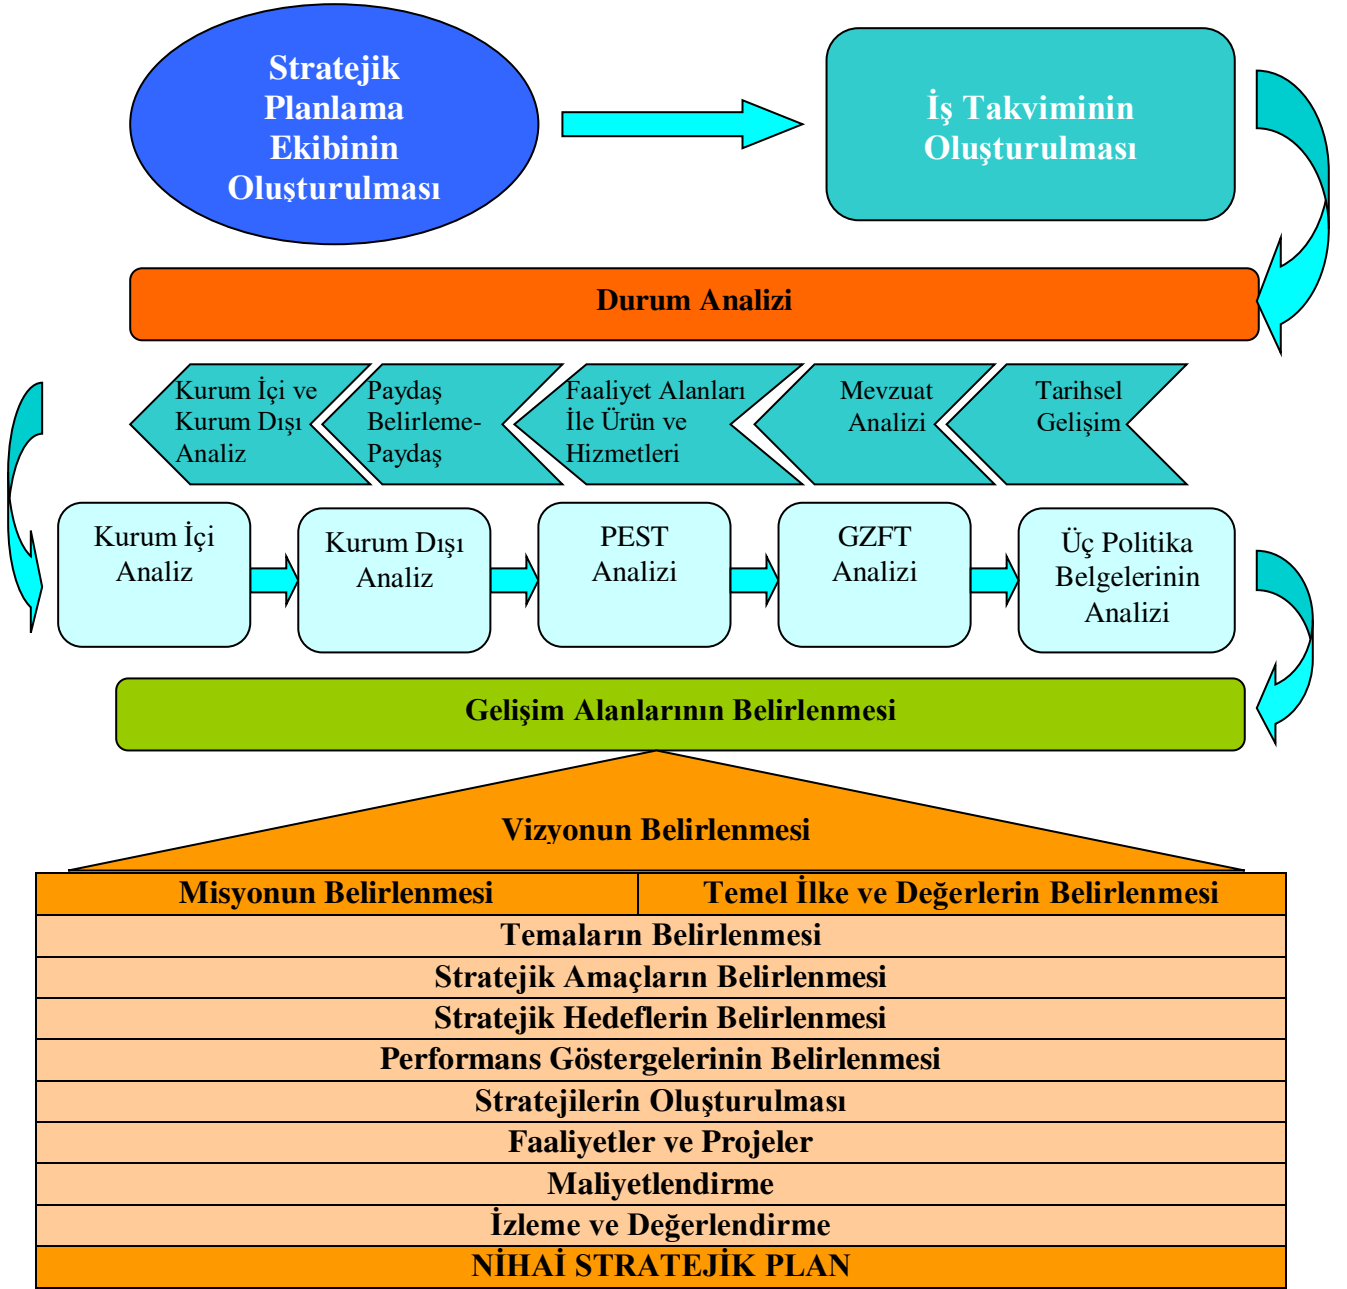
Stratejik Planlama Ekibinin Oluşturulması

İş Takviminin Oluşturulması

Durum Analizi

Kurum İçi ve Kurum Dışı Analiz

Paydaş Belirleme-Paydaş

Faaliyet Alanları İle Ürün ve Hizmetleri

Mevzuat Analizi

Tarihsel Gelişim

Kurum İçi Analiz

Kurum Dışı Analiz

PEST Analizi

GZFT Analizi

Üç Politika Belgelerinin Analizi

Gelişim Alanlarının Belirlenmesi

Vizyonun Belirlenmesi

| Misyonun Belirlenmesi | Temel İlke ve Değerlerin Belirlenmesi |
|---|---|
| Temaların Belirlenmesi | |
| Stratejik Amaçların Belirlenmesi | |
| Stratejik Hedeflerin Belirlenmesi | |
| Performans Göstergelerinin Belirlenmesi | |
| Stratejilerin Oluşturulması | |
| Faaliyetler ve Projeler | |
| Maliyetlendirme | |
| İzleme ve Değerlendirme | |
| NİHAİ STRATEJİK PLAN | |